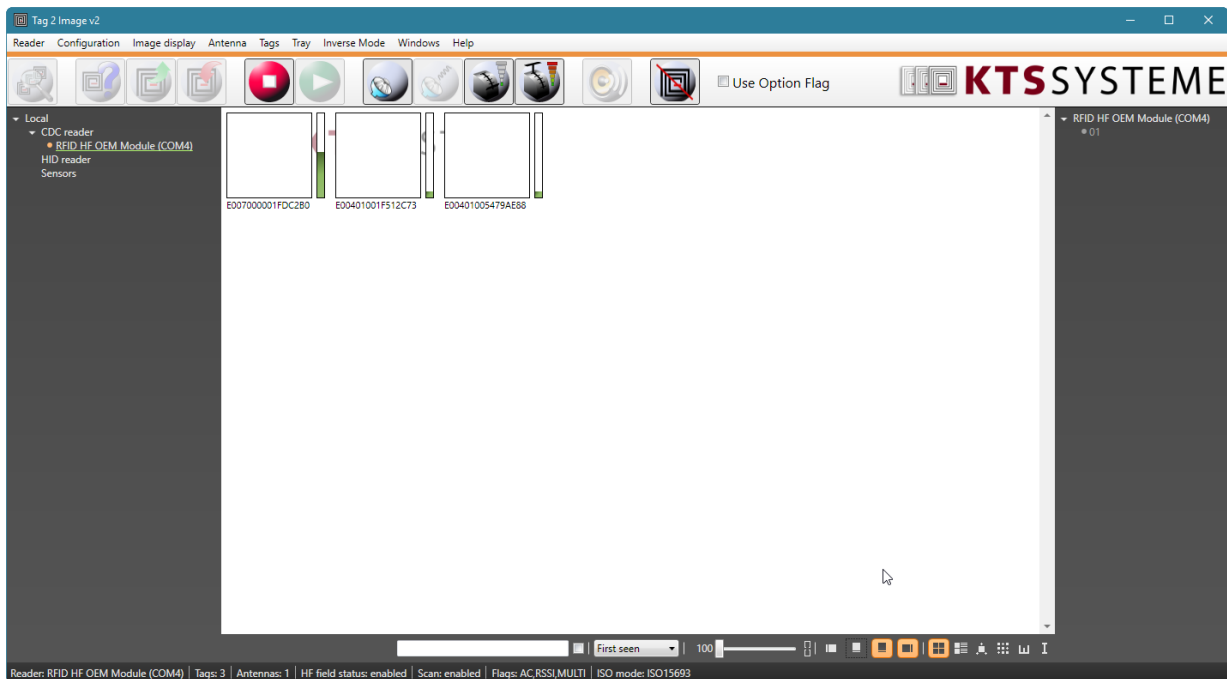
Tag 2 Image v2

Reader Configuration Image display Antenna Tags Tray Inverse Mode Windows Help

Use Option Flag

KTSSYSTEME

Local
CDC reader
RFID HF OEM Module (COM4)
HID reader
Sensors

E007000001FDC2B0
E00401001F512C73
E00401005479AE88

RFID HF OEM Module (COM4)
01

First seen
100

Reader: RFID HF OEM Module (COM4) | Tags: 3 | Antennas: 1 | HF field status: enabled | Scan: enabled | Flags: AC,RSSI,MULTI | ISO mode: ISO15693